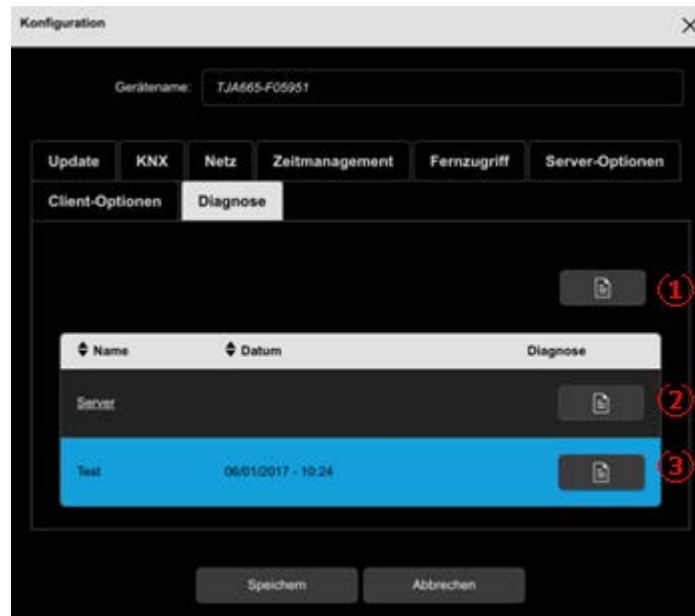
Konfiguration

Gerätename: TJA665-F05951

Update KNX Netz Zeitmanagement Fernzugriff Server-Optionen

Client-Optionen Diagnose

①

| Name | Datum | Diagnose |
|---|---|---|
| Server | | ② |
| Test | 06/01/2017 - 10:24 | ③ |

Speichern Abbrechen